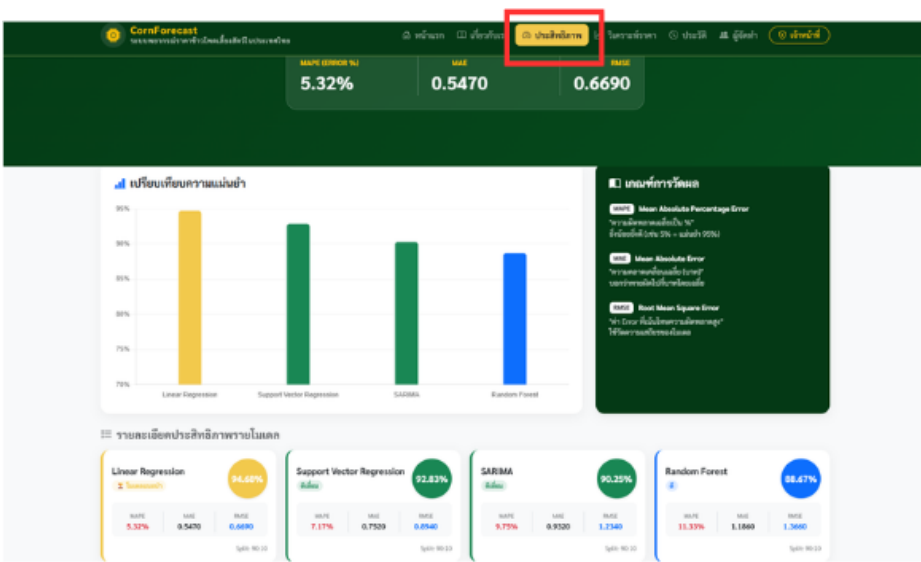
CornForecast
ระบบพยากรณ์ราคาข้าวโพดเลี้ยงสัตว์ในประเทศไทย

หน้าแรก  เกี่ยวกับเรา  ประสิทธิภาพ  วิเคราะห์ราคา  ประวัติ  ผู้จัดทำ  เจ้าหน้าที่

MAPE (ERROR %)
5.32%
MAE
0.5470
RMSE
0.6690

เปรียบเทียบความแม่นยำ

95%
90%
85%
80%
75%
70%

Linear Regression
Support Vector Regression
SARIMA
Random Forest

เกณฑ์การวัดผล

MAPE Mean Absolute Percentage Error
"ความผิดพลาดเฉลี่ยเป็น %"
ยิ่งน้อยยิ่งดี (เช่น 5% = แม่นยำ 95%)

MAE Mean Absolute Error
"ความคลาดเคลื่อนเฉลี่ย (บาท)"
บอกว่าทายผิดไปกี่บาทโดยเฉลี่ย

RMSE Root Mean Square Error
"ค่า Error ที่เน้นโทษความผิดพลาดสูง"
ใช้วัดความเสถียรของโมเดล

รายละเอียดประสิทธิภาพรายโมเดล

Linear Regression
โมเดลยอดเยี่ยม
94.68%
MAPE 5.32%
MAE 0.5470
RMSE 0.6690
Split: 90:10

Support Vector Regression
ดีเยี่ยม
92.83%
MAPE 7.17%
MAE 0.7520
RMSE 0.8940
Split: 90:10

SARIMA
ดีเยี่ยม
90.25%
MAPE 9.75%
MAE 0.9320
RMSE 1.2340
Split: 90:10

Random Forest
ดี
88.67%
MAPE 11.33%
MAE 1.1860
RMSE 1.3660
Split: 90:10